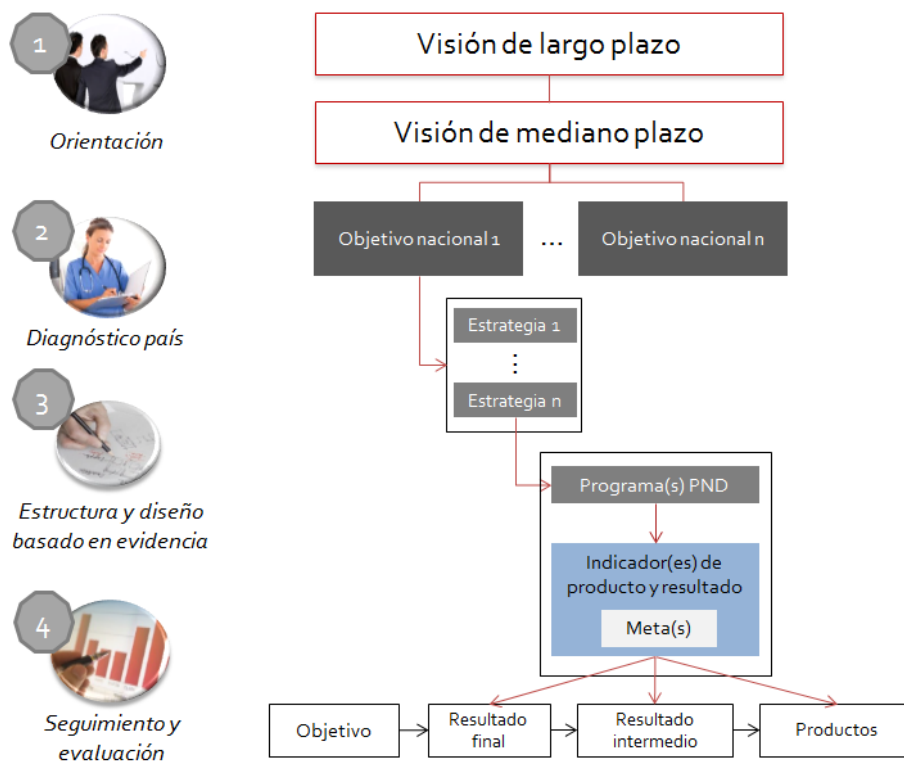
1

Orientación

2

Diagnóstico país

3

Estructura y diseño basado en evidencia

4

Seguimiento y evaluación

Visión de largo plazo

Visión de mediano plazo

Objetivo nacional 1 ... Objetivo nacional n

Estrategia 1
⋮
Estrategia n

Programa(s) PND

Indicador(es) de producto y resultado

Meta(s)

Objetivo

Resultado final

Resultado intermedio

Productos